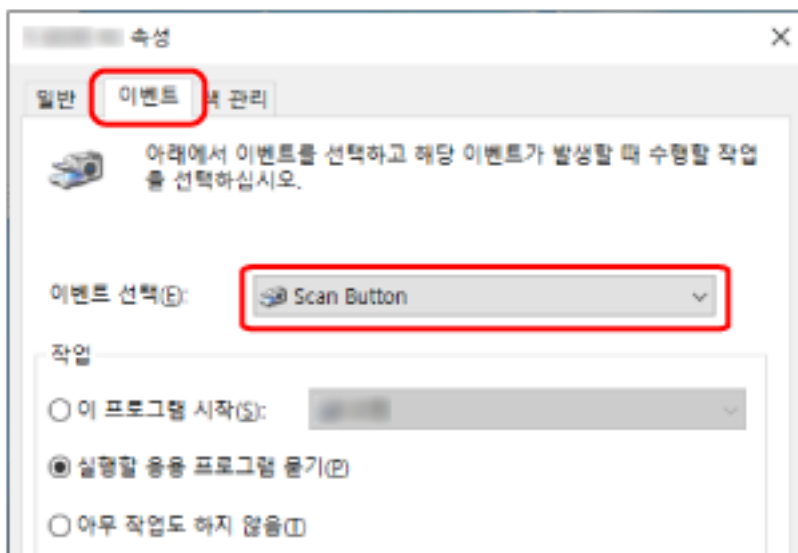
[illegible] 속성

일반 이벤트 색 관리

아래에서 이벤트를 선택하고 해당 이벤트가 발생할 때 수행할 작업을 선택하십시오.

이벤트 선택(E): Scan Button

작업

이 프로그램 시작(S): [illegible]

실행할 응용 프로그램 묻기(P)

아무 작업도 하지 않음(T)